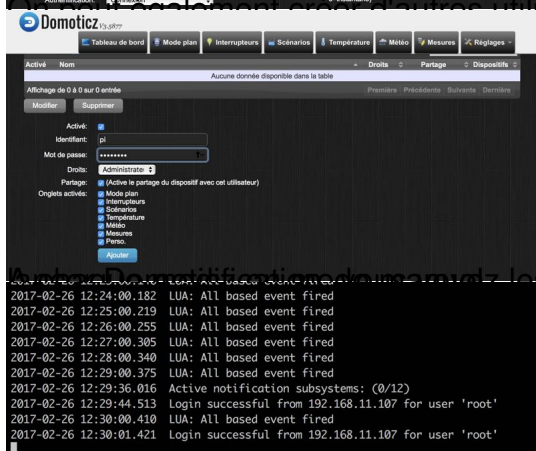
Domoticz V3.5877

Tableau de bord | Mode plan | Interrupteurs | Scénarios | Température | Météo | Mesures | Réglages

| Activé | Nom | Droits | Partage | Dispositifs |
|---|---|---|---|---|
| Aucune donnée disponible dans la table | | | | |

Affichage de 0 à 0 sur 0 entrée
Première Précédente Suivante Dernière

Modifier Supprimer

Activé:
Identifiant: pi
Mot de passe: ••••••••
Droits: Administrateur
Partage: (Active le partage du dispositif avec cet utilisateur)
Onglets activés: Mode plan
Interrupteurs
Scénarios
Température
Météo
Mesures
Perso.

Ajouter

2017-02-26 12:24:00.182 LUA: All based event fired
2017-02-26 12:25:00.219 LUA: All based event fired
2017-02-26 12:26:00.255 LUA: All based event fired
2017-02-26 12:27:00.305 LUA: All based event fired
2017-02-26 12:28:00.340 LUA: All based event fired
2017-02-26 12:29:00.375 LUA: All based event fired
2017-02-26 12:29:36.016 Active notification subsystems: (0/12)
2017-02-26 12:29:44.513 Login successful from 192.168.11.107 for user 'root'
2017-02-26 12:30:00.410 LUA: All based event fired
2017-02-26 12:30:01.421 Login successful from 192.168.11.107 for user 'root'